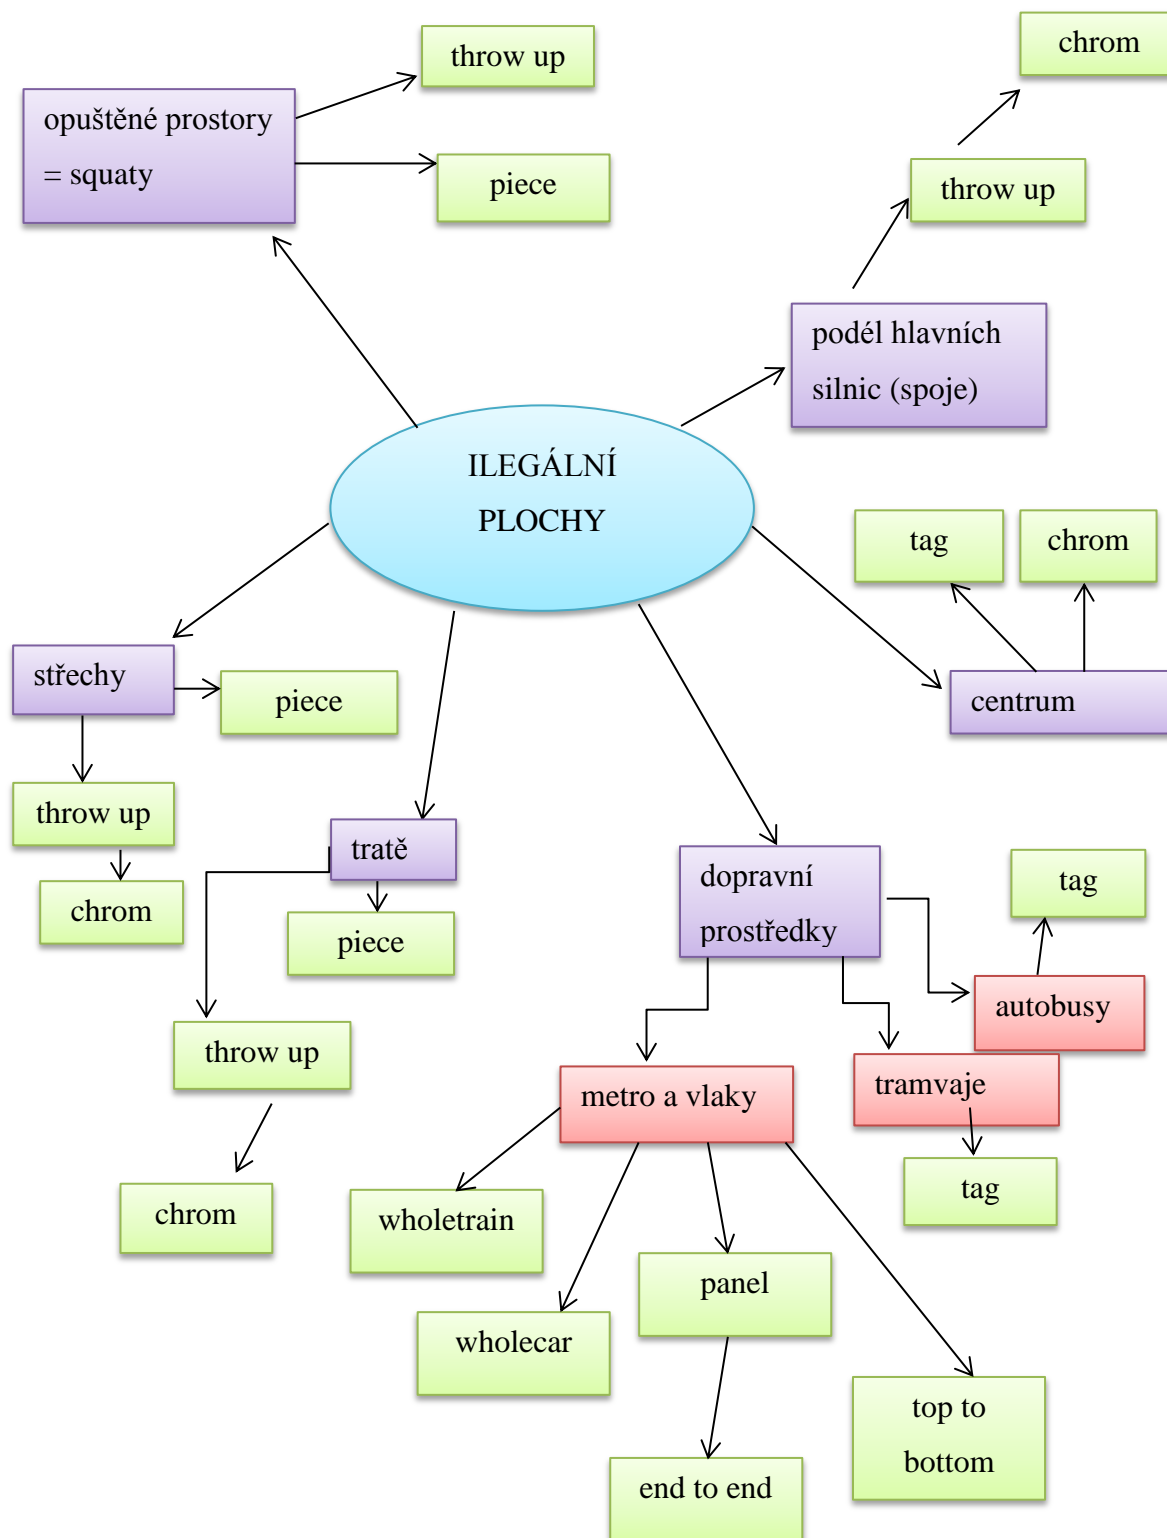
throw up

chrom

opuštěné prostory = squaty

piece

throw up

podél hlavních silnic (spoje)

ILEGÁLNÍ PLOCHY

tag

chrom

střechy

piece

centrum

throw up

tratě

chrom

piece

dopravní prostředky

tag

autobusy

throw up

tramvaje

metro a vlaky

tag

chrom

wholetrain

panel

wholecar

top to bottom

end to end